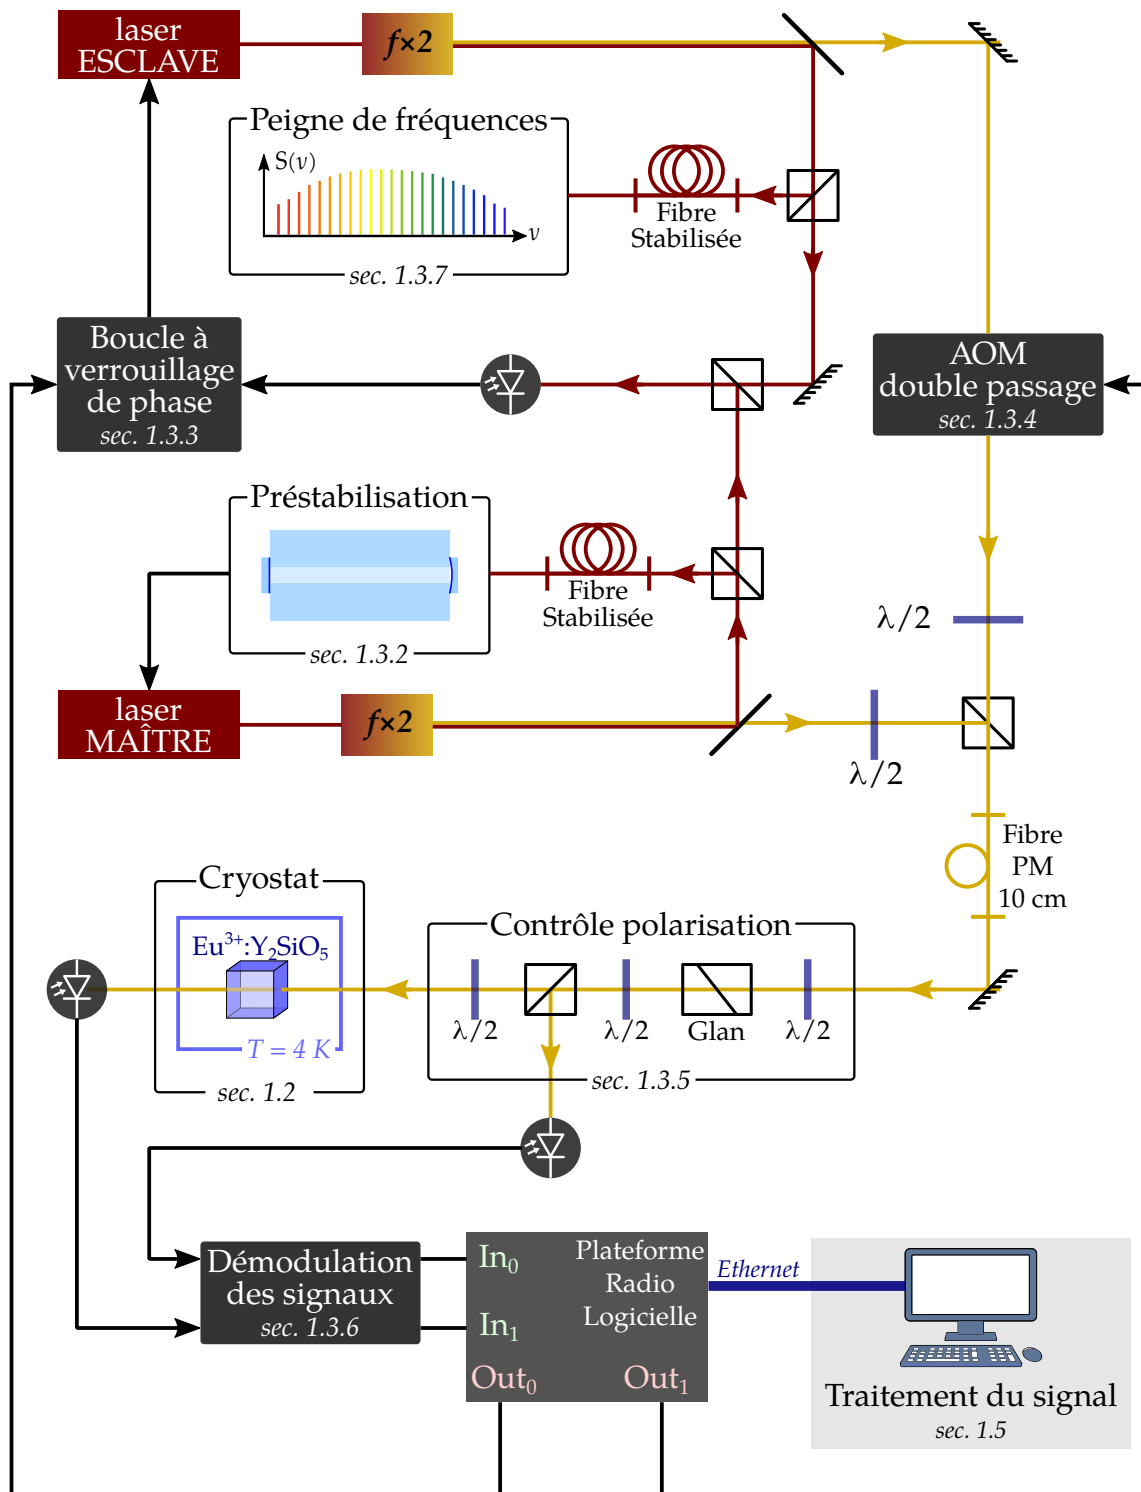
laser ESCLAVE

$f{\times}2$

Peigne de fréquences

S($\nu$)

$\nu$

sec. 1.3.7

Fibre Stabilisée

Boucle à verrouillage de phase
sec. 1.3.3

AOM double passage
sec. 1.3.4

Préstabilisation

sec. 1.3.2

Fibre Stabilisée

$\lambda/2$

laser MAÎTRE

$f{\times}2$

$\lambda/2$

Fibre PM 10 cm

Cryostat

Eu$^{3+}$:Y$_2$SiO$_5$

$T = 4$ K

sec. 1.2

Contrôle polarisation

$\lambda/2$

$\lambda/2$

Glan

$\lambda/2$

sec. 1.3.5

Démodulation des signaux
sec. 1.3.6

In$_0$

In$_1$

Out$_0$

Out$_1$

Plateforme Radio Logicielle

Ethernet

Traitement du signal
sec. 1.5